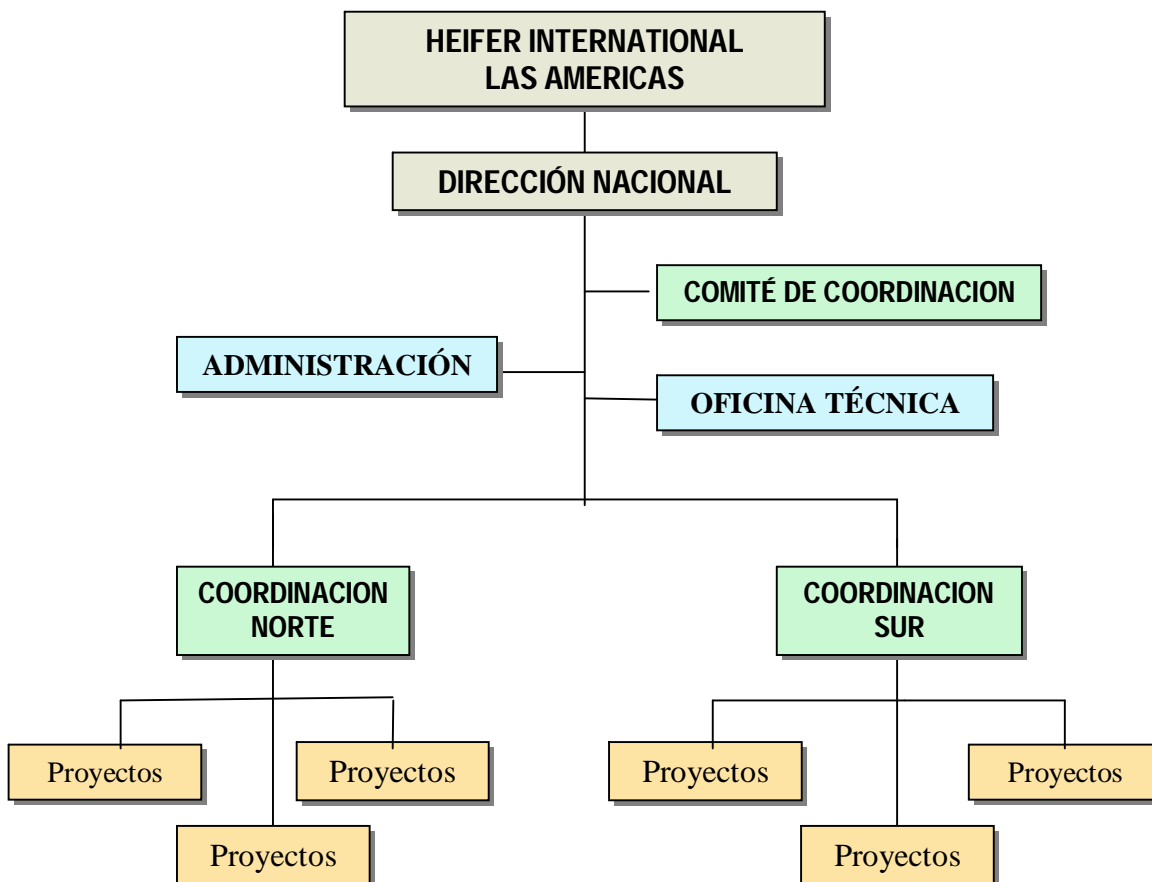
HEIFER INTERNATIONAL
LAS AMERICAS

DIRECCIÓN NACIONAL

COMITÉ DE COORDINACION

ADMINISTRACIÓN

OFICINA TÉCNICA

COORDINACION
NORTE

COORDINACION
SUR

Proyectos

Proyectos

Proyectos

Proyectos

Proyectos

Proyectos